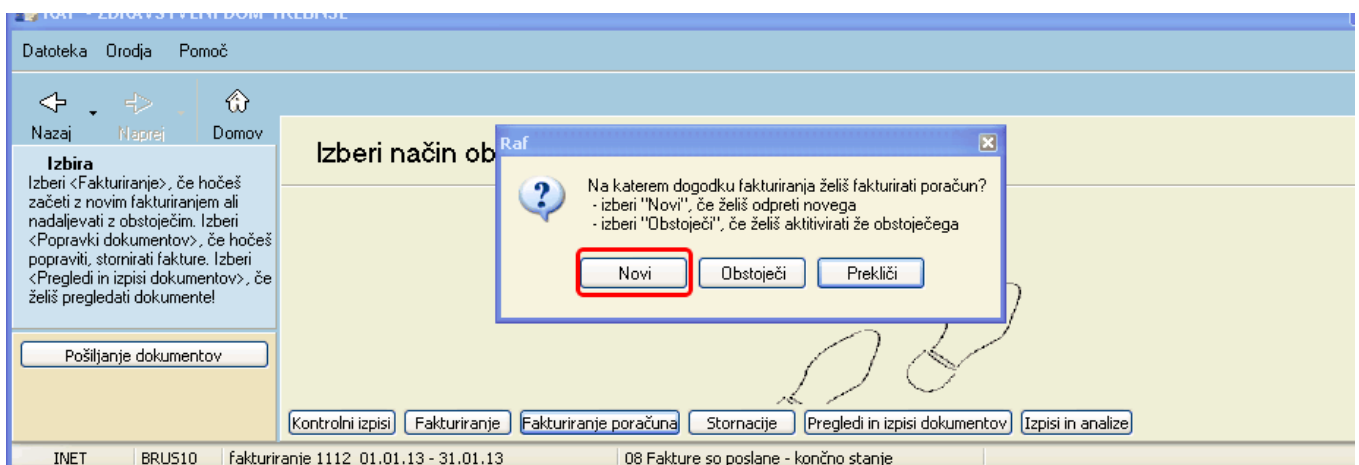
RAF - ZDRAVSTVENI DOM TREBNJE

Datoteka Orodja Pomoč

Nazaj Naprej Domov

Izbira
Izberi <Fakturiranje>, če hočeš začeti z novim fakturiranjem ali nadaljevati z obstoječim. Izberi <Popravki dokumentov>, če hočeš popraviti, stornirati fakture. Izberi <Pregledi in izpisi dokumentov>, če želiš pregledati dokumente!

Pošiljanje dokumentov

Izberi način ob

Raf

Na katerem dogodku fakturiranja želiš fakturirati poračun?
- izberi "Novi", če želiš odpreti novega
- izberi "Obstoječi", če želiš aktivitirati že obstoječega

Novi Obstoječi Prekliči

Kontrolni izpisi Fakturiranje Fakturiranje poračuna Stornacije Pregledi in izpisi dokumentov Izpisi in analize

INET BRUS10 fakturiranje 1112 01.01.13 - 31.01.13 08 Fakture so poslane - končno stanje